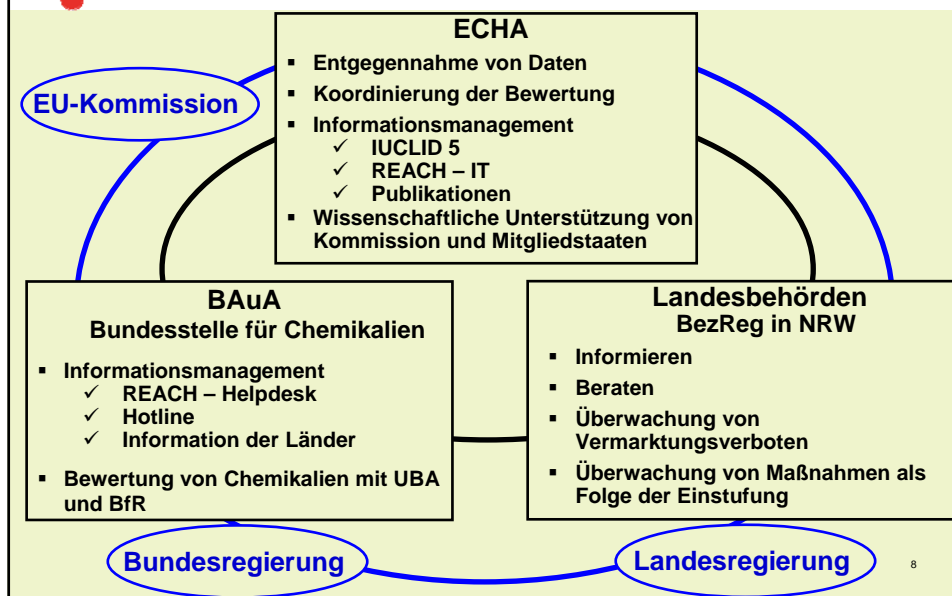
EU-Kommission

ECHA

- Entgegennahme von Daten
- Koordinierung der Bewertung
- Informationsmanagement
  - ✓ IUCLID 5
  - ✓ REACH – IT
  - ✓ Publikationen
- Wissenschaftliche Unterstützung von Kommission und Mitgliedstaaten

BAuA
Bundesstelle für Chemikalien

- Informationsmanagement
  - ✓ REACH – Helpdesk
  - ✓ Hotline
  - ✓ Information der Länder
- Bewertung von Chemikalien mit UBA und BfR

Landesbehörden
BezReg in NRW

- Informieren
- Beraten
- Überwachung von Vermarktungsverboten
- Überwachung von Maßnahmen als Folge der Einstufung

Bundesregierung

Landesregierung

8